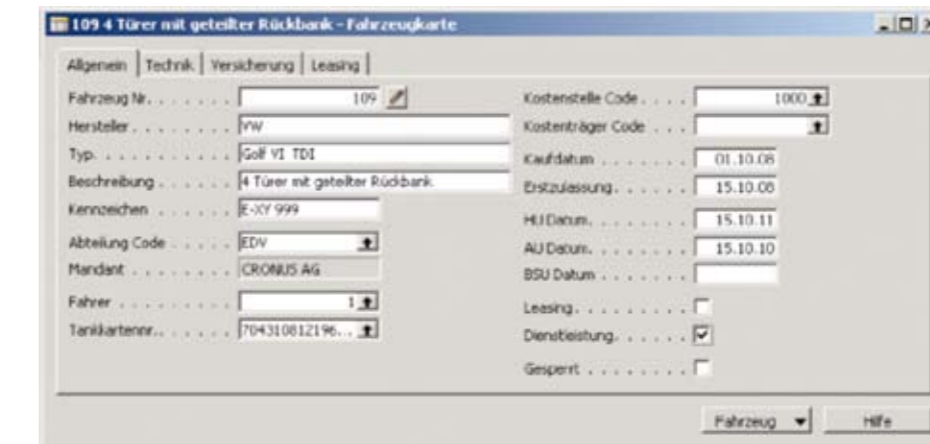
109 4 Türer mit geteilter Rückbank - Fahrzeugkarte

Allgemein | Technik | Versicherung | Leasing

Fahrzeug Nr. . . . . . . . 109
Hersteller . . . . . . . . VW
Typ. . . . . . . . . . . . Golf VI TDI
Beschreibung . . . . . . . 4 Türer mit geteilter Rückbank
Kennzeichen . . . . . . . E-XY 999
Abteilung Code . . . . . . EDV
Mandant . . . . . . . . . CRONUS AG
Fahrer . . . . . . . . . . 1
Tankkartennr. . . . . . . 704310812196...

Kostenstelle Code . . . . . 1000
Kostenträger Code . . . .
Kaufdatum . . . . . . . . 01.10.08
Erstzulassung. . . . . . . 15.10.08
HU Datum. . . . . . . . . 15.10.11
AU Datum. . . . . . . . . 15.10.10
BSU Datum . . . . . . . .
Leasing. . . . . . . . . .
Dienstleistung. . . . . . .
Gesperrt . . . . . . . . .

Fahrzeug
Hilfe